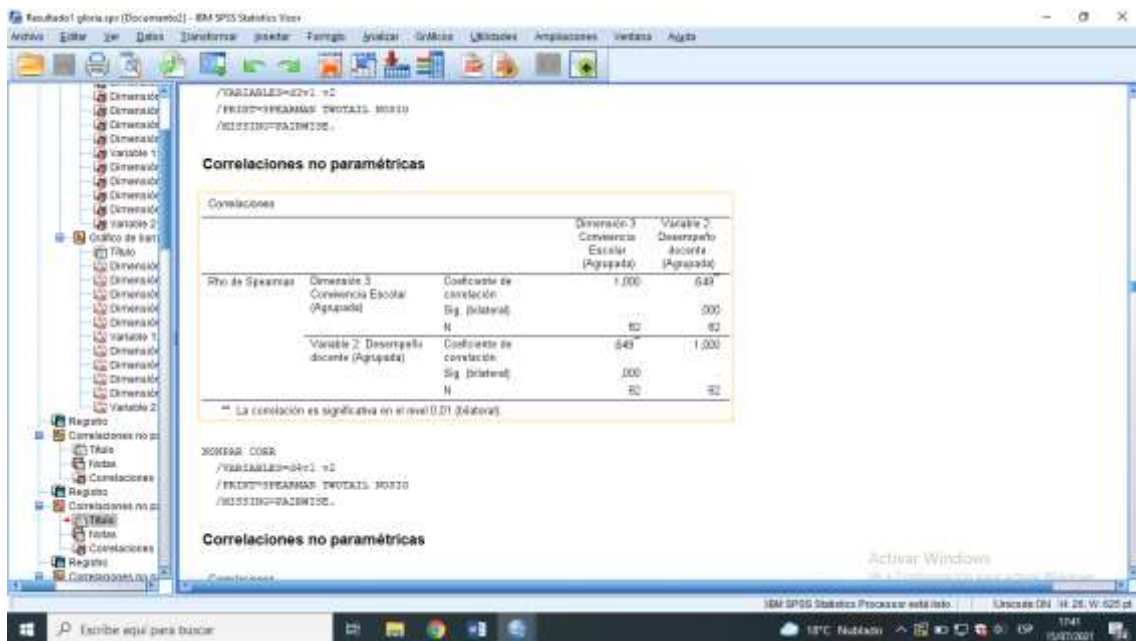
Resultado1 gloria.spv [Documento2] - IBM SPSS Statistics Visor

Archivo Editar Ver Datos Transformar Insertar Formato Analizar Gráficos Utilidades Ampliaciones Ventana Ayuda

Dimensión
Dimensión
Dimensión
Dimensión
Variable 1
Dimensión
Dimensión
Dimensión
Dimensión
Variable 2
Gráfico de barras
Título
Dimensión
Dimensión
Dimensión
Dimensión
Dimensión
Variable 1
Dimensión
Dimensión
Dimensión
Dimensión
Variable 2
Registro
Correlaciones no paramétricas
Título
Notas
Correlaciones
Registro
Correlaciones no paramétricas
Título
Notas
Correlaciones
Registro
Correlaciones no paramétricas

/VARIABLES=d3v1 v2
/PRINT=SPEARMAN TWOTAIL NOSIG
/MISSING=PAIRWISE.

Correlaciones no paramétricas

Correlaciones

| | | | Dimensión 3 Convivencia Escolar (Agrupada) | Variable 2 Desempeño docente (Agrupada) |
|---|---|---|---|---|
| Rho de Spearman | Dimensión 3 Convivencia Escolar (Agrupada) | Coeficiente de correlación | 1,000 | ,649** |
| | | Sig. (bilateral) | | ,000 |
| | | N | 82 | 82 |
| | Variable 2: Desempeño docente (Agrupada) | Coeficiente de correlación | ,649** | 1,000 |
| | | Sig. (bilateral) | ,000 | |
| | | N | 82 | 82 |

**. La correlación es significativa en el nivel 0,01 (bilateral).

NONPAR CORR
/VARIABLES=d4v1 v2
/PRINT=SPEARMAN TWOTAIL NOSIG
/MISSING=PAIRWISE.

Correlaciones no paramétricas

Correlaciones

Activar Windows

IBM SPSS Statistics Processor está listo | Unicode:ON H: 26, W: 625 pt

Escribe aquí para buscar

18°C Nublado ESP 17:41 15/07/2021